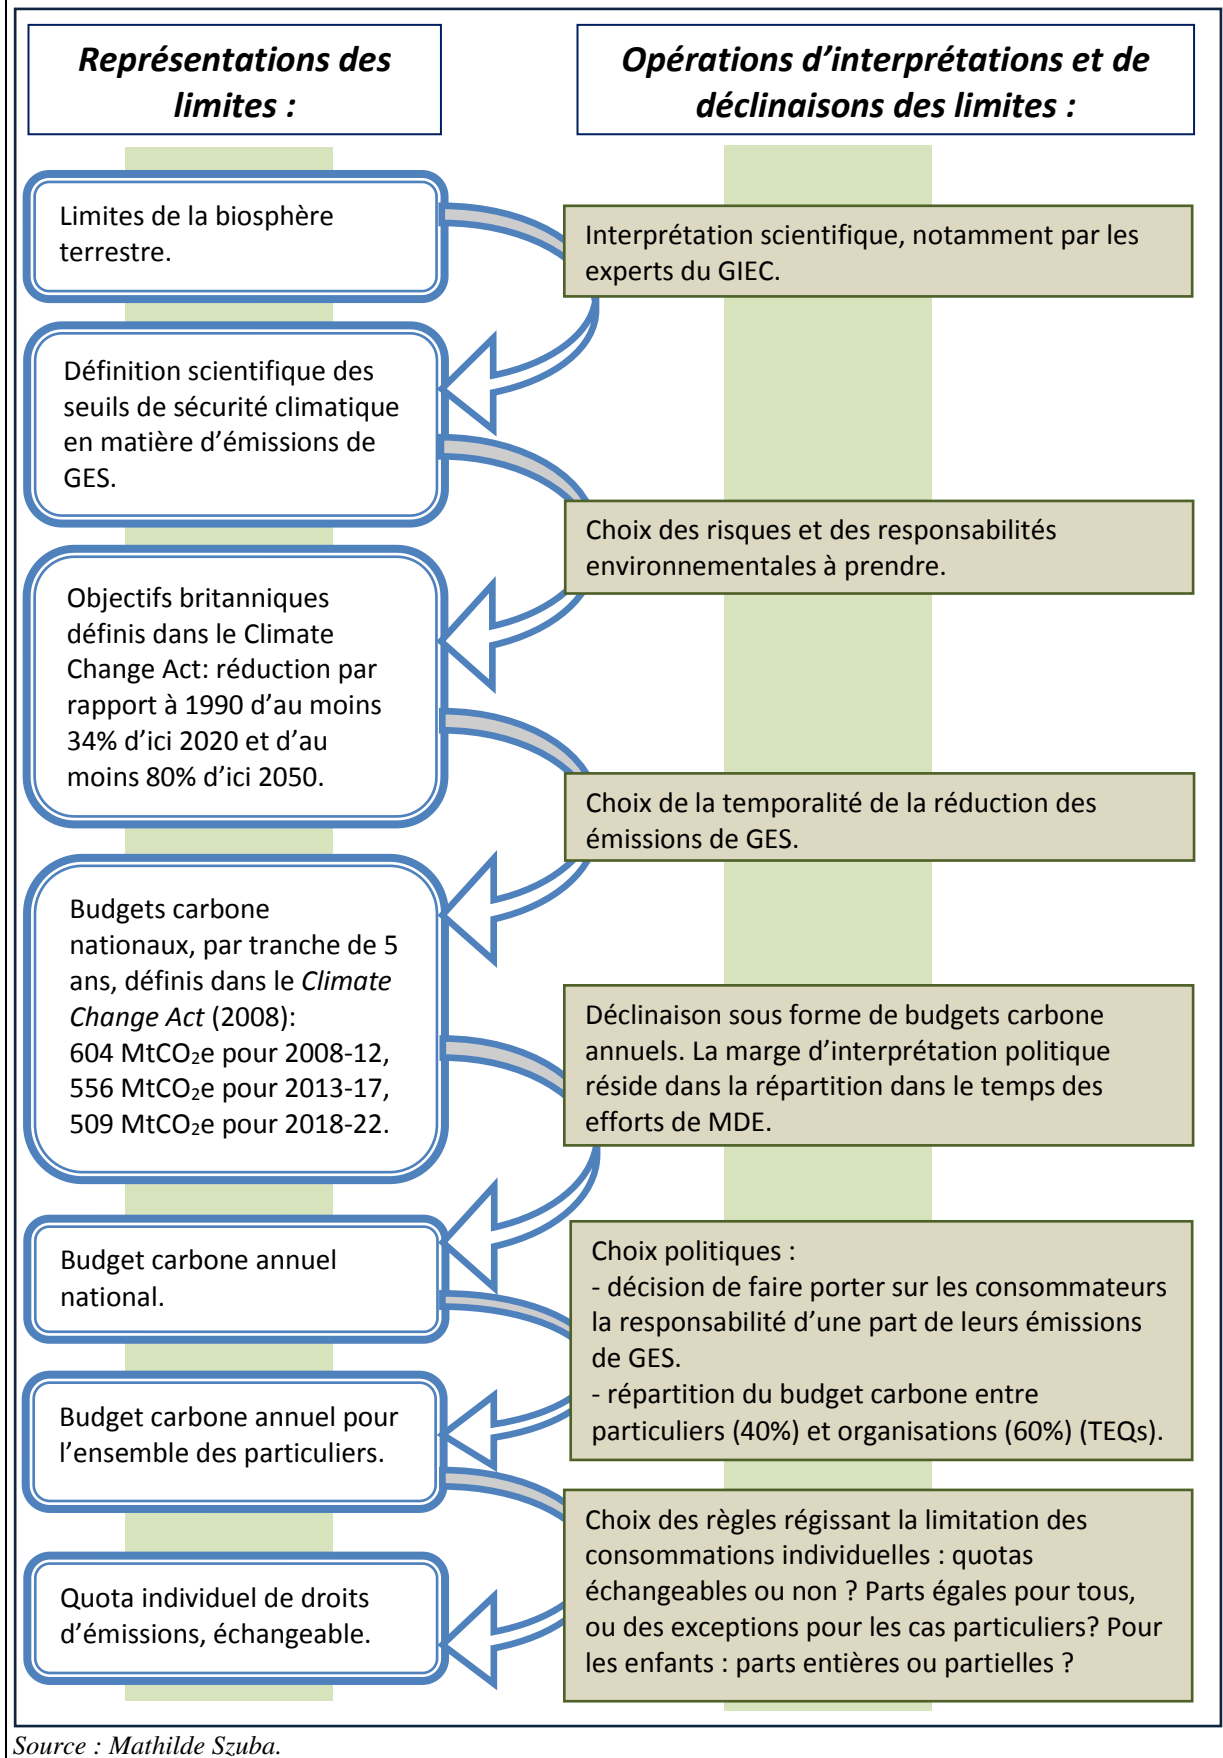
Représentations des limites :

Opérations d'interprétations et de déclinaisons des limites :

Limites de la biosphère terrestre.

Interprétation scientifique, notamment par les experts du GIEC.

Définition scientifique des seuils de sécurité climatique en matière d'émissions de GES.

Choix des risques et des responsabilités environnementales à prendre.

Objectifs britanniques définis dans le Climate Change Act: réduction par rapport à 1990 d'au moins 34% d'ici 2020 et d'au moins 80% d'ici 2050.

Choix de la temporalité de la réduction des émissions de GES.

Budgets carbone nationaux, par tranche de 5 ans, définis dans le *Climate Change Act* (2008):
604 $MtCO_2e$ pour 2008-12,
556 $MtCO_2e$ pour 2013-17,
509 $MtCO_2e$ pour 2018-22.

Déclinaison sous forme de budgets carbone annuels. La marge d'interprétation politique réside dans la répartition dans le temps des efforts de MDE.

Budget carbone annuel national.

Choix politiques :
- décision de faire porter sur les consommateurs la responsabilité d'une part de leurs émissions de GES.
- répartition du budget carbone entre particuliers (40%) et organisations (60%) (TEQs).

Budget carbone annuel pour l'ensemble des particuliers.

Choix des règles régissant la limitation des consommations individuelles : quotas échangeables ou non ? Parts égales pour tous, ou des exceptions pour les cas particuliers? Pour les enfants : parts entières ou partielles ?

Quota individuel de droits d'émissions, échangeable.

Source : Mathilde Szuba.